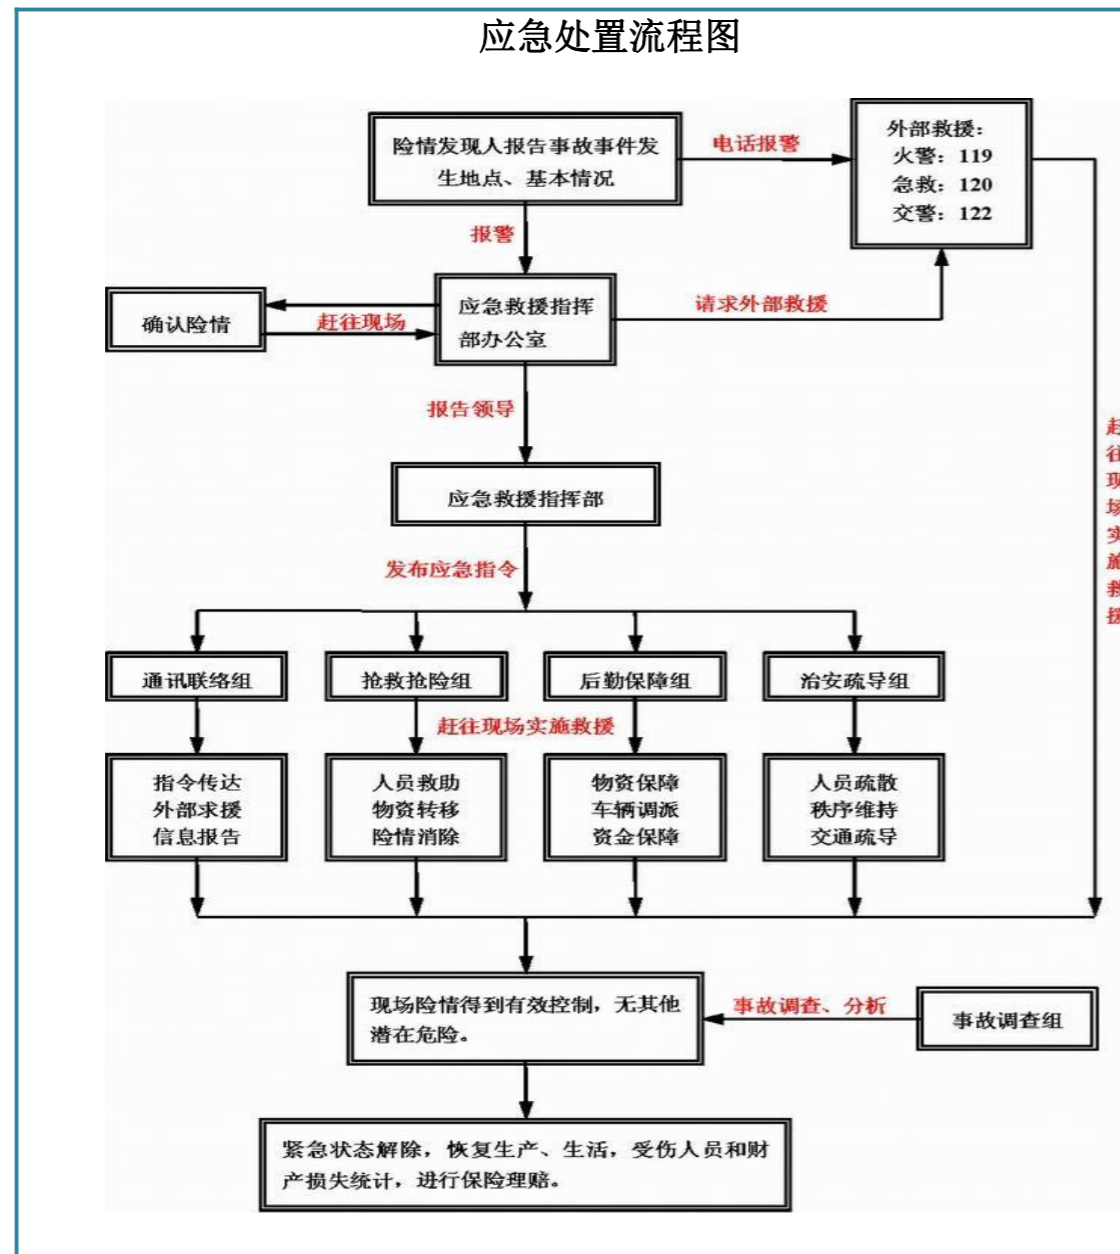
应急处置流程图

险情发现人报告事故事件发生地点、基本情况

电话报警

外部救援：
火警：119
急救：120
交警：122

报警

确认险情

赶往现场

应急救援指挥部办公室

请求外部救援

报告领导

应急救援指挥部

发布应急指令

赶往现场实施救援

通讯联络组

抢救抢险组

后勤保障组

治安疏导组

赶往现场实施救援

指令传达
外部求援
信息报告

人员救助
物资转移
险情消除

物资保障
车辆调派
资金保障

人员疏散
秩序维持
交通疏导

现场险情得到有效控制，无其他潜在危险。

事故调查、分析

事故调查组

紧急状态解除，恢复生产、生活，受伤人员和财产损失统计，进行保险理赔。